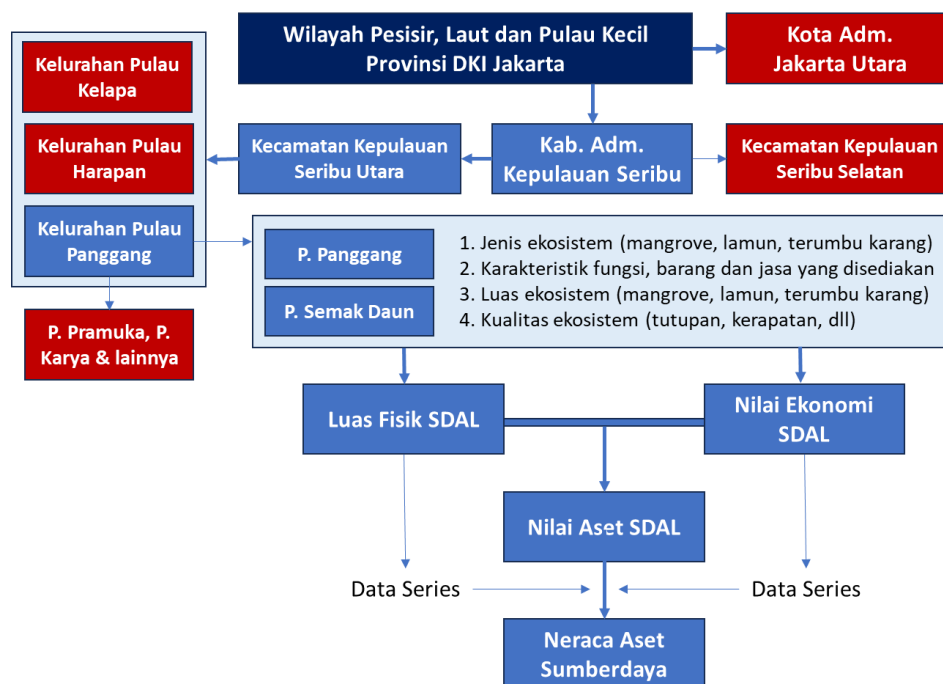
Wilayah Pesisir, Laut dan Pulau Kecil Provinsi DKI Jakarta

Kota Adm. Jakarta Utara

Kelurahan Pulau Kelapa

Kelurahan Pulau Harapan

Kelurahan Pulau Panggang

Kecamatan Kepulauan Seribu Utara

Kab. Adm. Kepulauan Seribu

Kecamatan Kepulauan Seribu Selatan

P. Panggang

P. Semak Daun

1. Jenis ekosistem (mangrove, lamun, terumbu karang)
2. Karakteristik fungsi, barang dan jasa yang disediakan
3. Luas ekosistem (mangrove, lamun, terumbu karang)
4. Kualitas ekosistem (tutupan, kerapatan, dll)

P. Pramuka, P. Karya & lainnya

Luas Fisik SDAL

Nilai Ekonomi SDAL

Nilai Aset SDAL

Data Series

Data Series

Neraca Aset Sumberdaya